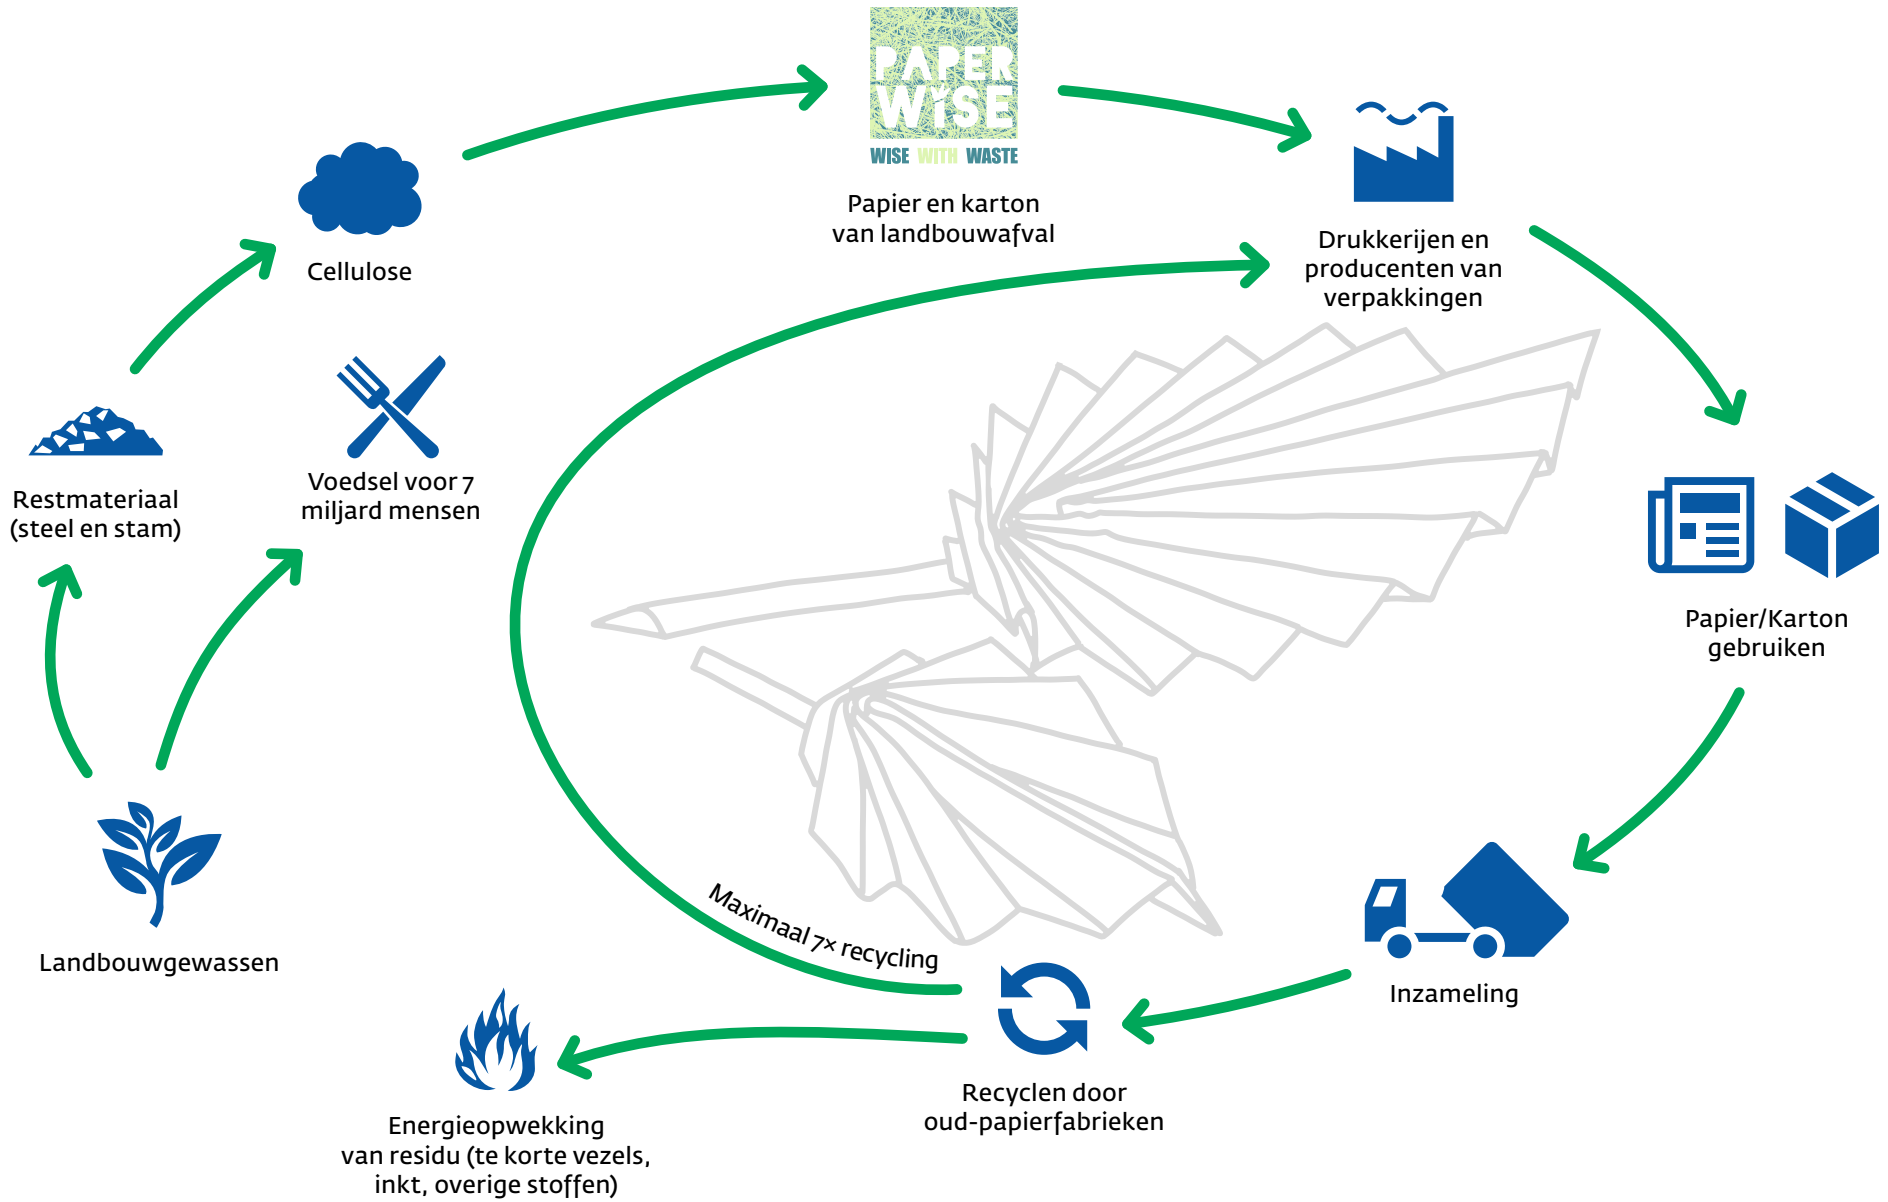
PAPER WISE
WISE WITH WASTE

Papier en karton van landbouwafval

Drukkerijen en producenten van verpakkingen

Cellulose

Restmateriaal (steel en stam)

Voedsel voor 7 miljard mensen

Papier/Karton gebruiken

Landbouwgewassen

Maximaal 7× recycling

Inzameling

Recyclen door oud-papierfabrieken

Energieopwekking van residu (te korte vezels, inkt, overige stoffen)